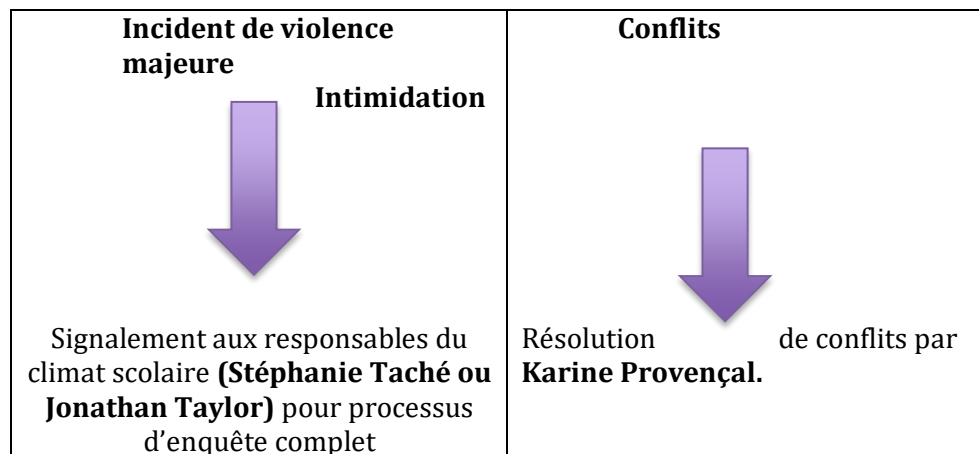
| **Incident de violence majeure** **Intimidation** Signalement aux responsables du climat scolaire **(Stéphanie Taché ou Jonathan Taylor)** pour processus d'enquête complet | **Conflits** Résolution de conflits par **Karine Provençal.** |
|---|---|